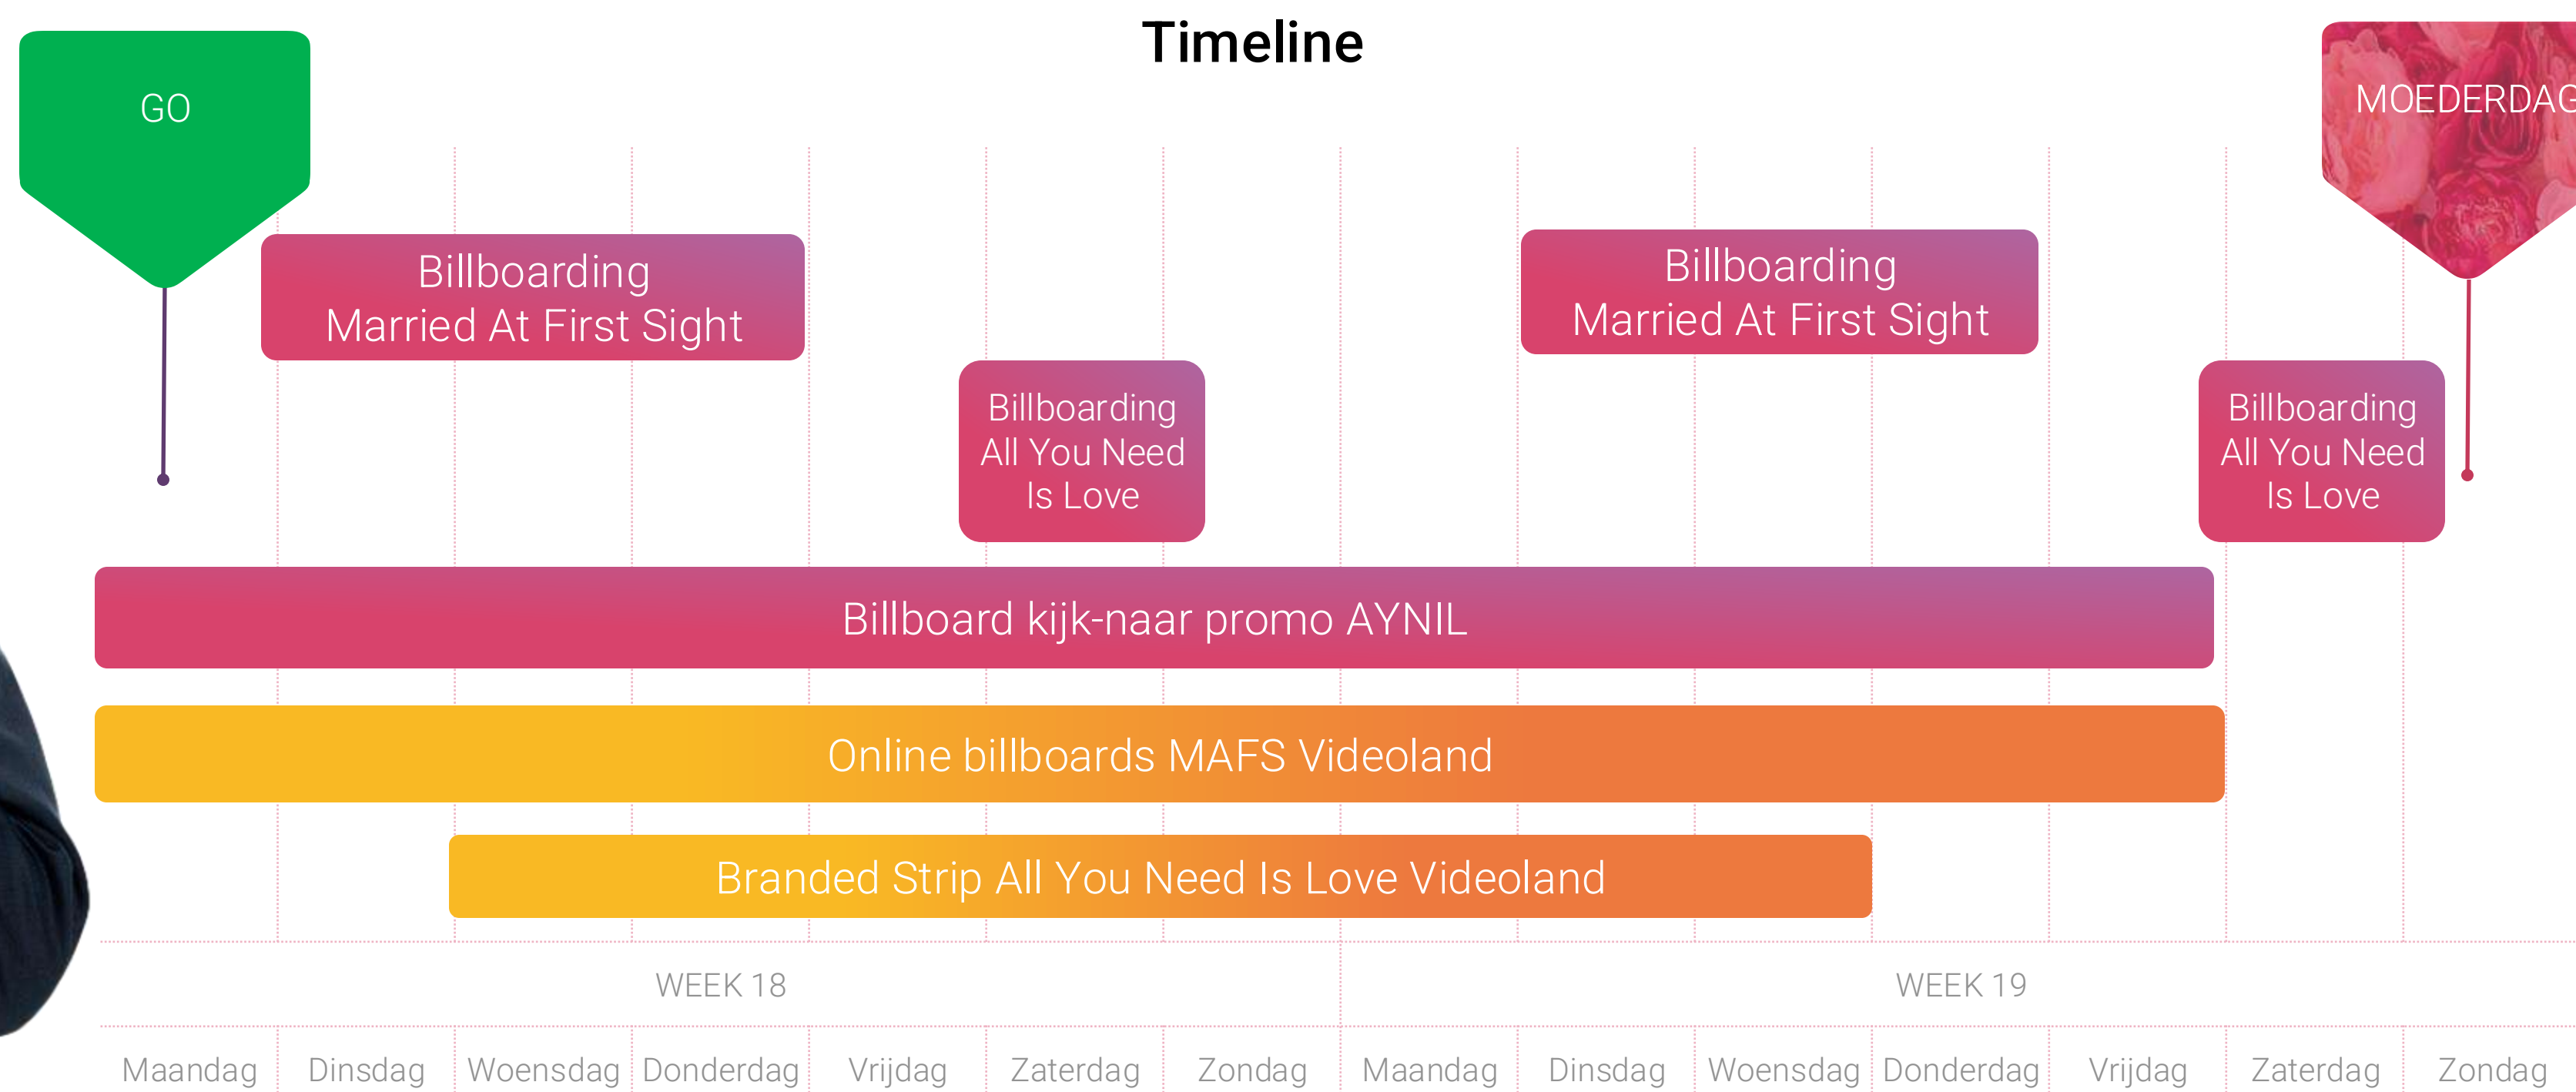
Timeline

GO

MOEDERDAG

Billboarding
Married At First Sight

Billboarding
Married At First Sight

Billboarding
All You Need
Is Love

Billboarding
All You Need
Is Love

Billboard kijk-naar promo AYNIL

Online billboards MAFS Videoland

Branded Strip All You Need Is Love Videoland

WEEK 18

WEEK 19

Maandag Dinsdag Woensdag Donderdag Vrijdag Zaterdag Zondag Maandag Dinsdag Woensdag Donderdag Vrijdag Zaterdag Zondag